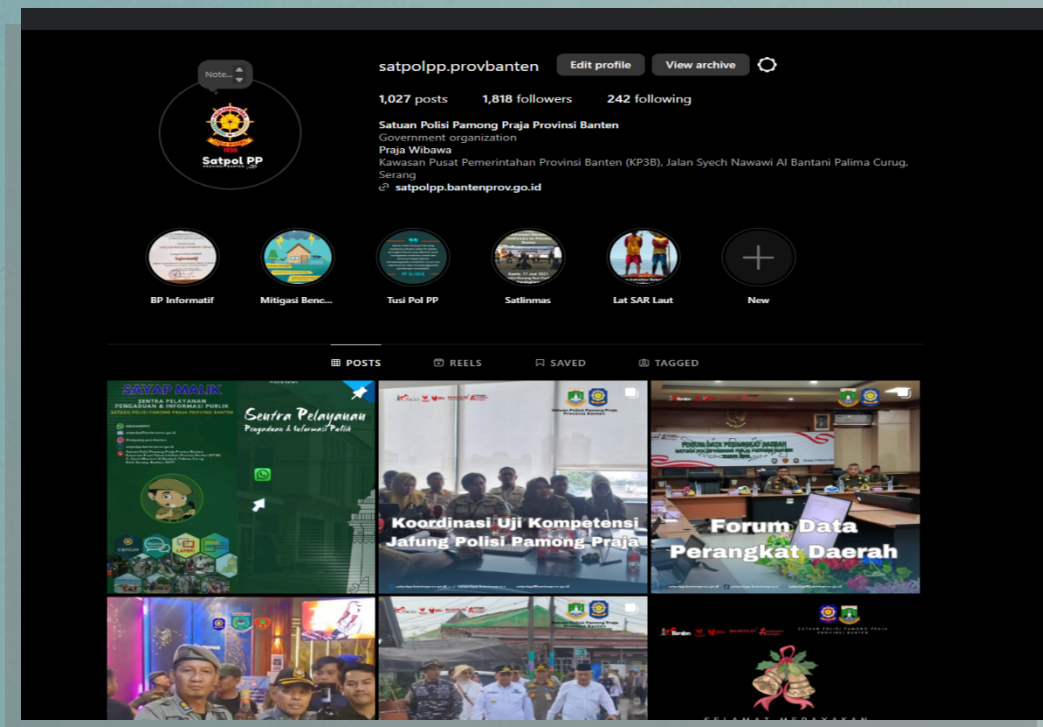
Note...

Satpol PP

satpolpp.provbanten Edit profile View archive

1,027 posts 1,818 followers 242 following

Satuan Polisi Pamong Praja Provinsi Banten
Government organization
Praja Wibawa
Kawasan Pusat Pemerintahan Provinsi Banten (KP3B), Jalan Syech Nawawi Al Bantani Palima Curug, Serang
satpolpp.bantenprov.go.id

BP Informatif
Mitigasi Benc...
Tusi Pol PP
Satlinmas
Lat SAR Laut
New

POSTS REELS SAVED TAGGED

SAYAP MALIK
SENTRA PELAYANAN PENGADUAN & INFORMASI PUBLIK
SATUAN POLISI PAMONG PRAJA PROVINSI BANTEN

Sentra Pelayanan
Pengaduan & Informasi Publik

Satuan Polisi Pamong Praja Provinsi Banten

Koordinasi Uji Kompetensi Jafung Polisi Pamong Praja

Forum Data Perangkat Daerah

SATUAN POLISI PAMONG PRAJA PROVINSI BANTEN

SELAMAT MERAYAKAN